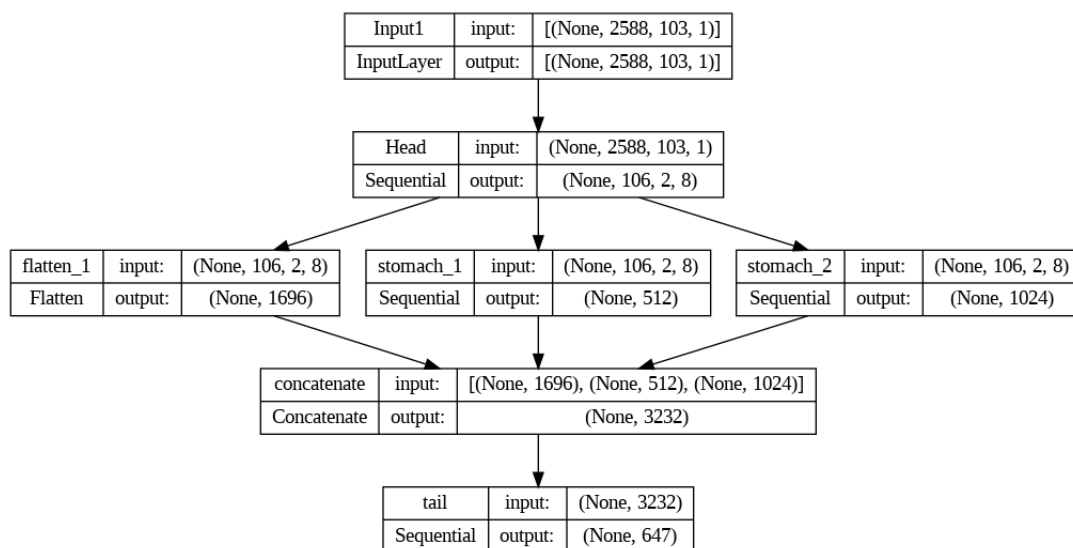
| Input1 | input: | [(None, 2588, 103, 1)] |
|---|---|---|
| InputLayer | output: | [(None, 2588, 103, 1)] |

| Head | input: | (None, 2588, 103, 1) |
|---|---|---|
| Sequential | output: | (None, 106, 2, 8) |

| flatten_1 | input: | (None, 106, 2, 8) |
|---|---|---|
| Flatten | output: | (None, 1696) |

| stomach_1 | input: | (None, 106, 2, 8) |
|---|---|---|
| Sequential | output: | (None, 512) |

| stomach_2 | input: | (None, 106, 2, 8) |
|---|---|---|
| Sequential | output: | (None, 1024) |

| concatenate | input: | [(None, 1696), (None, 512), (None, 1024)] |
|---|---|---|
| Concatenate | output: | (None, 3232) |

| tail | input: | (None, 3232) |
|---|---|---|
| Sequential | output: | (None, 647) |